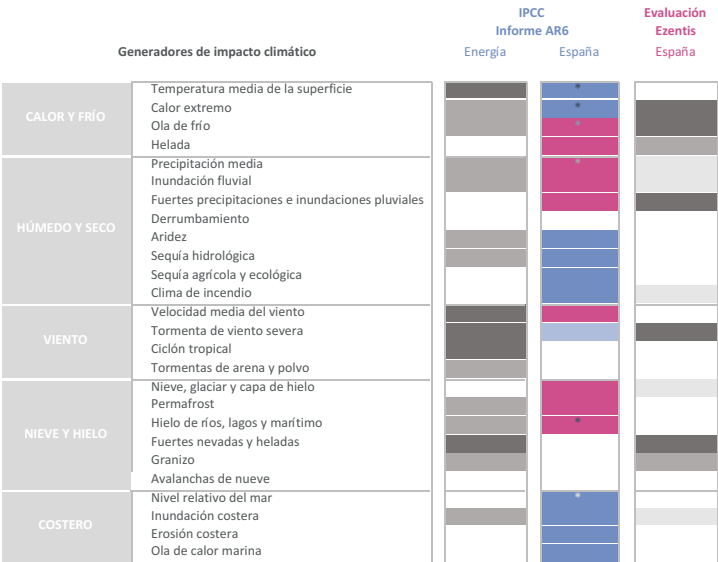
| Generadores de impacto climático | | IPCC Informe AR6 Energía | IPCC Informe AR6 España | Evaluación Ezentis España |
|---|---|---|---|---|
| CALOR Y FRÍO | Temperatura media de la superficie | | * | |
| | Calor extremo | | * | |
| | Ola de frío | | * | |
| | Helada | | | |
| HÚMEDO Y SECO | Precipitación media | | * | |
| | Inundación fluvial | | | |
| | Fuertes precipitaciones e inundaciones pluviales | | | |
| | Derrumbamiento | | | |
| | Aridez | | | |
| | Sequía hidrológica | | | |
| | Sequía agrícola y ecológica | | | |
| | Clima de incendio | | | |
| VIENTO | Velocidad media del viento | | | |
| | Tormenta de viento severa | | | |
| | Ciclón tropical | | | |
| | Tormentas de arena y polvo | | | |
| NIEVE Y HIELO | Nieve, glaciar y capa de hielo | | | |
| | Permafrost | | | |
| | Hielo de ríos, lagos y marítimo | | * | |
| | Fuertes nevadas y heladas | | | |
| | Granizo | | | |
| | Avalanchas de nueve | | | |
| COSTERO | Nivel relativo del mar | | * | |
| | Inundación costera | | | |
| | Erosión costera | | | |
| | Ola de calor marina | | | |